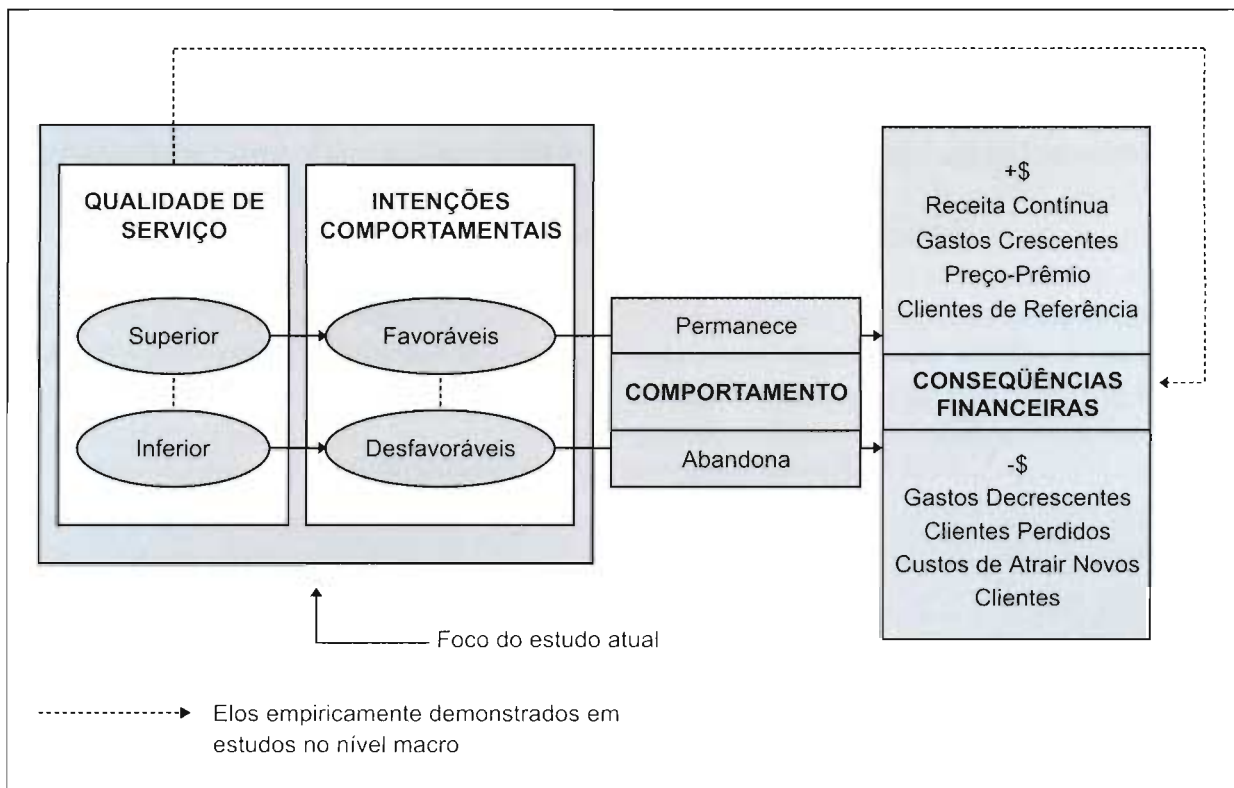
QUALIDADE DE SERVIÇO

Superior

Inferior

INTENÇÕES COMPORTAMENTAIS

Favoráveis

Desfavoráveis

Permanece

COMPORTAMENTO

Abandona

+$
Receita Contínua
Gastos Crescentes
Preço-Prêmio
Clientes de Referência

CONSEQÜÊNCIAS FINANCEIRAS

-$
Gastos Decrescentes
Clientes Perdidos
Custos de Atrair Novos Clientes

Foco do estudo atual

Elos empiricamente demonstrados em estudos no nível macro